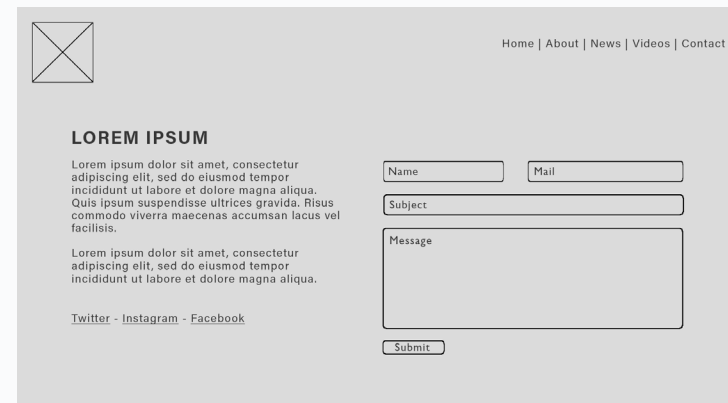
Home | About | News | Videos | Contact

LOREM IPSUM

Lorem ipsum dolor sit amet, consectetur adipiscing elit, sed do eiusmod tempor incididunt ut labore et dolore magna aliqua. Quis ipsum suspendisse ultrices gravida. Risus commodo viverra maecenas accumsan lacus vel facilisis.

Lorem ipsum dolor sit amet, consectetur adipiscing elit, sed do eiusmod tempor incididunt ut labore et dolore magna aliqua.

Twitter - Instagram - Facebook

Name

Mail

Subject

Message

Submit